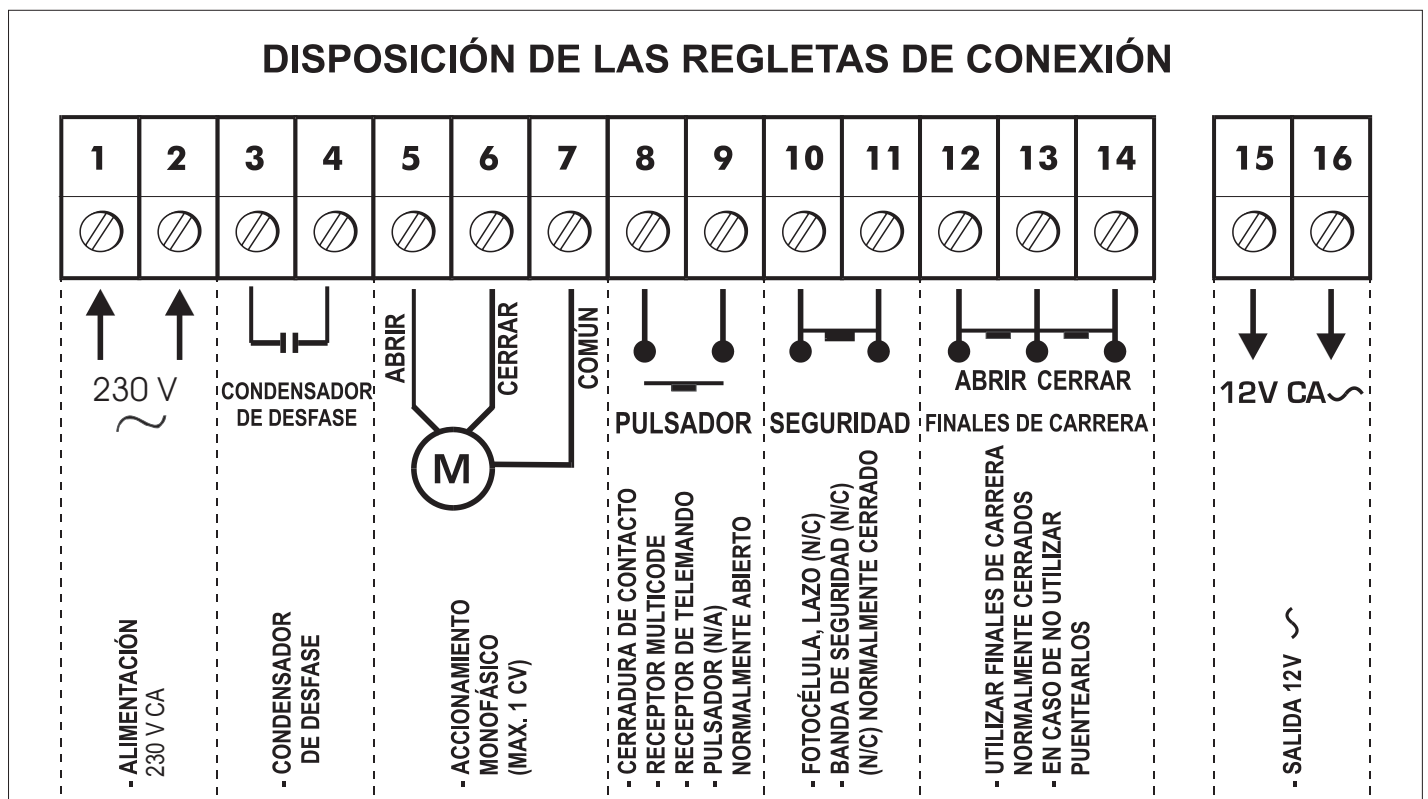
DISPOSICIÓN DE LAS REGLETAS DE CONEXIÓN

| 1 | 2 | 3 | 4 | 5 | 6 | 7 | 8 | 9 | 10 | 11 | 12 | 13 | 14 | 15 | 16 |
|---|---|---|---|---|---|---|---|---|---|---|---|---|---|---|---|

230 V ~

CONDENSADOR DE DESFASE

ABRIR CERRAR COMÚN

M

PULSADOR

SEGURIDAD

ABRIR CERRAR

FINALES DE CARRERA

12V CA~

- ALIMENTACIÓN 230 V CA

- CONDENSADOR DE DESFASE

- ACCIONAMIENTO MONOFÁSICO (MAX. 1 CV)

- CERRADURA DE CONTACTO
- RECEPTOR MULTICODE
- RECEPTOR DE TELEMANDO
- PULSADOR (N/A) NORMALMENTE ABIERTO

- FOTOCÉLULA, LAZO (N/C)
- BANDA DE SEGURIDAD (N/C) (N/C) NORMALMENTE CERRADO

- UTILIZAR FINALES DE CARRERA NORMALMENTE CERRADOS
- EN CASO DE NO UTILIZAR PUENTEARLOS

- SALIDA 12V ~